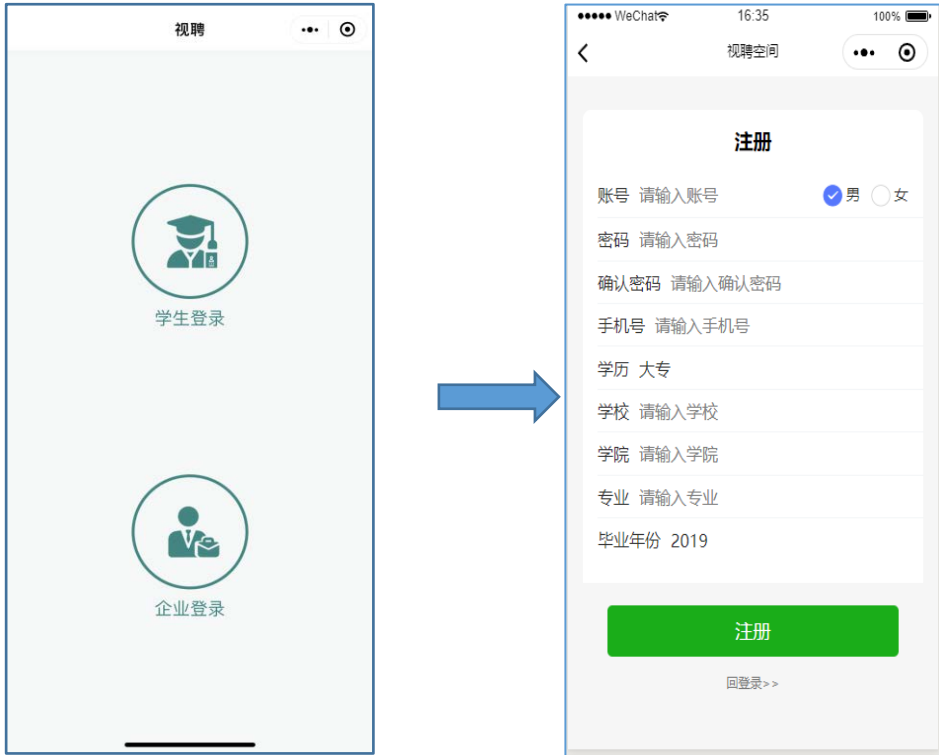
视聘

学生登录

企业登录

●●●●● WeChat 16:35 100%

视聘空间

注册

账号 请输入账号 男 女

密码 请输入密码

确认密码 请输入确认密码

手机号 请输入手机号

学历 大专

学校 请输入学校

学院 请输入学院

专业 请输入专业

毕业年份 2019

注册

回登录>>